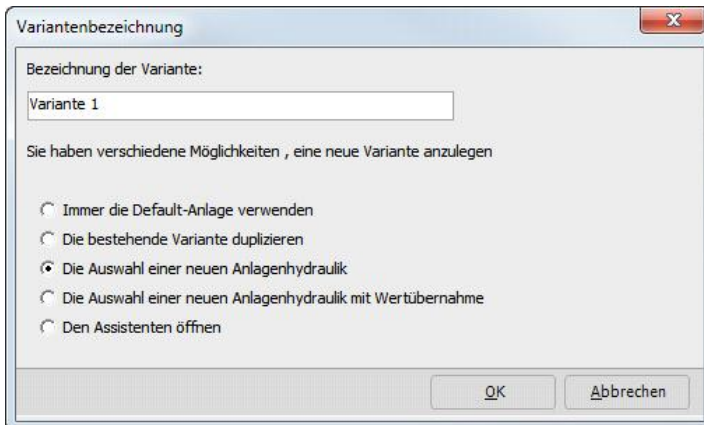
Variantenbezeichnung

Bezeichnung der Variante:

Variante 1

Sie haben verschiedene Möglichkeiten , eine neue Variante anzulegen

Immer die Default-Anlage verwenden
Die bestehende Variante duplizieren
Die Auswahl einer neuen Anlagenhydraulik
Die Auswahl einer neuen Anlagenhydraulik mit Wertübernahme
Den Assistenten öffnen

OK
Abbrechen